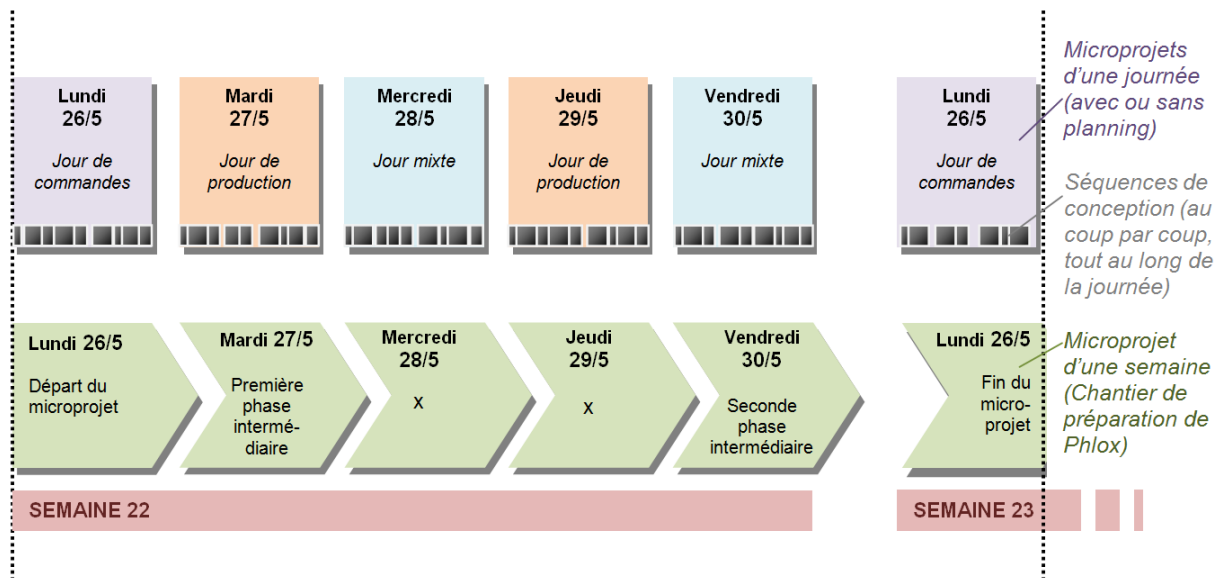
Lundi 26/5
Jour de commandes

Mardi 27/5
Jour de production

Mercredi 28/5
Jour mixte

Jeudi 29/5
Jour de production

Vendredi 30/5
Jour mixte

Lundi 26/5
Jour de commandes

Microprojets d'une journée (avec ou sans planning)

Séquences de conception (au coup par coup, tout au long de la journée)

Lundi 26/5
Départ du microprojet

Mardi 27/5
Première phase intermédiaire

Mercredi 28/5
x

Jeudi 29/5
x

Vendredi 30/5
Seconde phase intermédiaire

Lundi 26/5
Fin du microprojet

Microprojet d'une semaine (Chantier de préparation de Phlox)

SEMAINE 22

SEMAINE 23